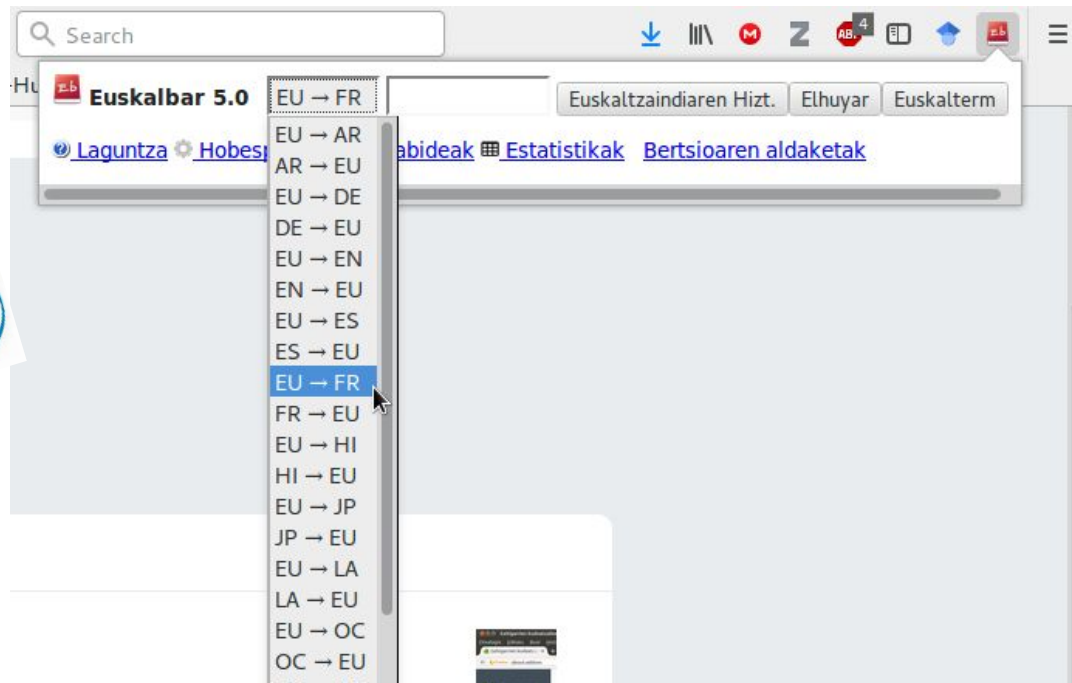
Search

4

Hu

Euskalbar 5.0 EU → FR

Euskaltzaindiaren Hizt. Elhuyar Euskalterm

Laguntza Hobesp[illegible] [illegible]abideak Estatistikak Bertsioaren aldaketak

EU → AR
AR → EU
EU → DE
DE → EU
EU → EN
EN → EU
EU → ES
ES → EU
EU → FR
FR → EU
EU → HI
HI → EU
EU → JP
JP → EU
EU → LA
LA → EU
EU → OC
OC → EU